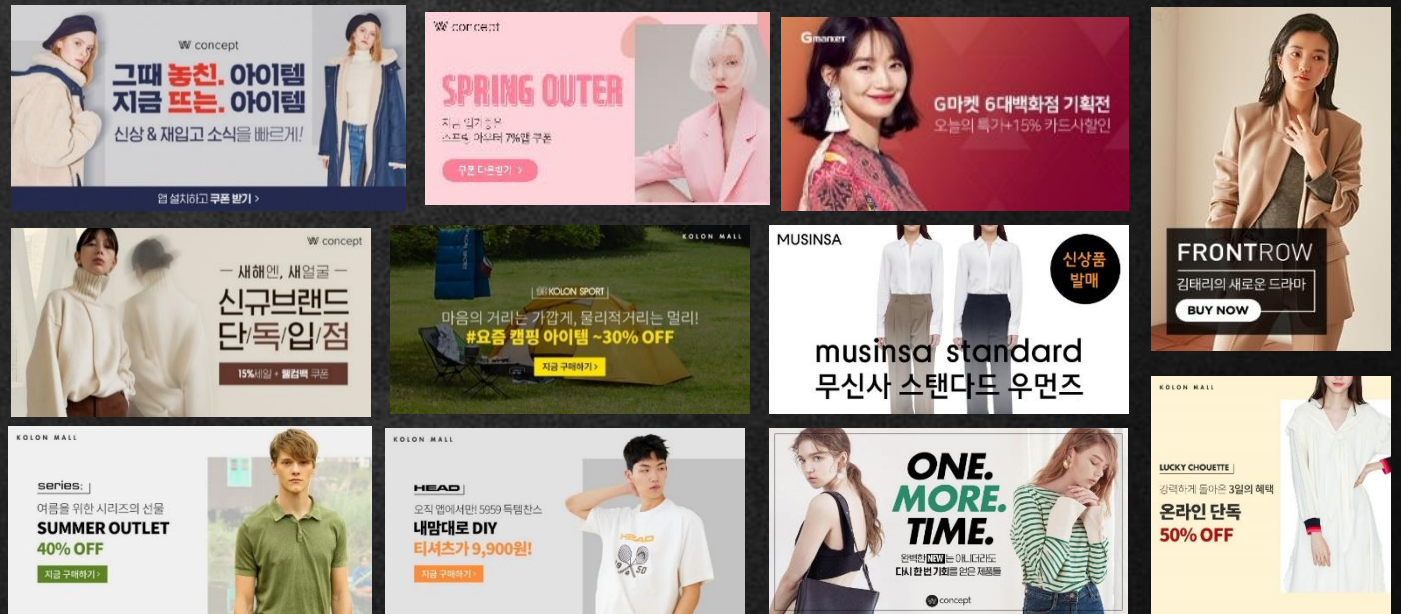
W concept
그때 놓친. 아이템
지금 뜨는. 아이템
신상 & 재입고 소식을 빠르게!
앱 설치하고 쿠폰 받기 >

W concept
SPRING OUTER
지금 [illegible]
스프링 아우터 7%앱 쿠폰
쿠폰 다운받기 >

Gmarket
G마켓 6대백화점 기획전
오늘의 특가+15% 카드사할인

FRONTROW
김태리의 새로운 드라마
BUY NOW

W concept
— 새해엔, 새얼굴 —
신규브랜드
단/독/입/점
15%세일 + 웰컴백 쿠폰

KOLON MALL
KOLON SPORT
마음의 거리는 가깝게, 물리적거리는 멀리!
#요즘 캠핑 아이템 ~30% OFF
지금 구매하기 >

MUSINSA
신상품 발매
musinsa standard
무신사 스탠다드 우먼즈

KOLON MALL
LUCKY CHOUETTE
강력하게 돌아온 3일의 혜택
온라인 단독
50% OFF

KOLON MALL
series:
여름을 위한 시리즈의 선물
SUMMER OUTLET
40% OFF
지금 구매하기 >

KOLON MALL
HEAD
오직 앱에서만 5959 특템찬스
내맘대로 DIY
티셔츠가 9,900원!
지금 구매하기 >

ONE.
MORE.
TIME.
완벽한 NEW는 아니더라도
다시 한 번 기회를 얻은 제품들
concept